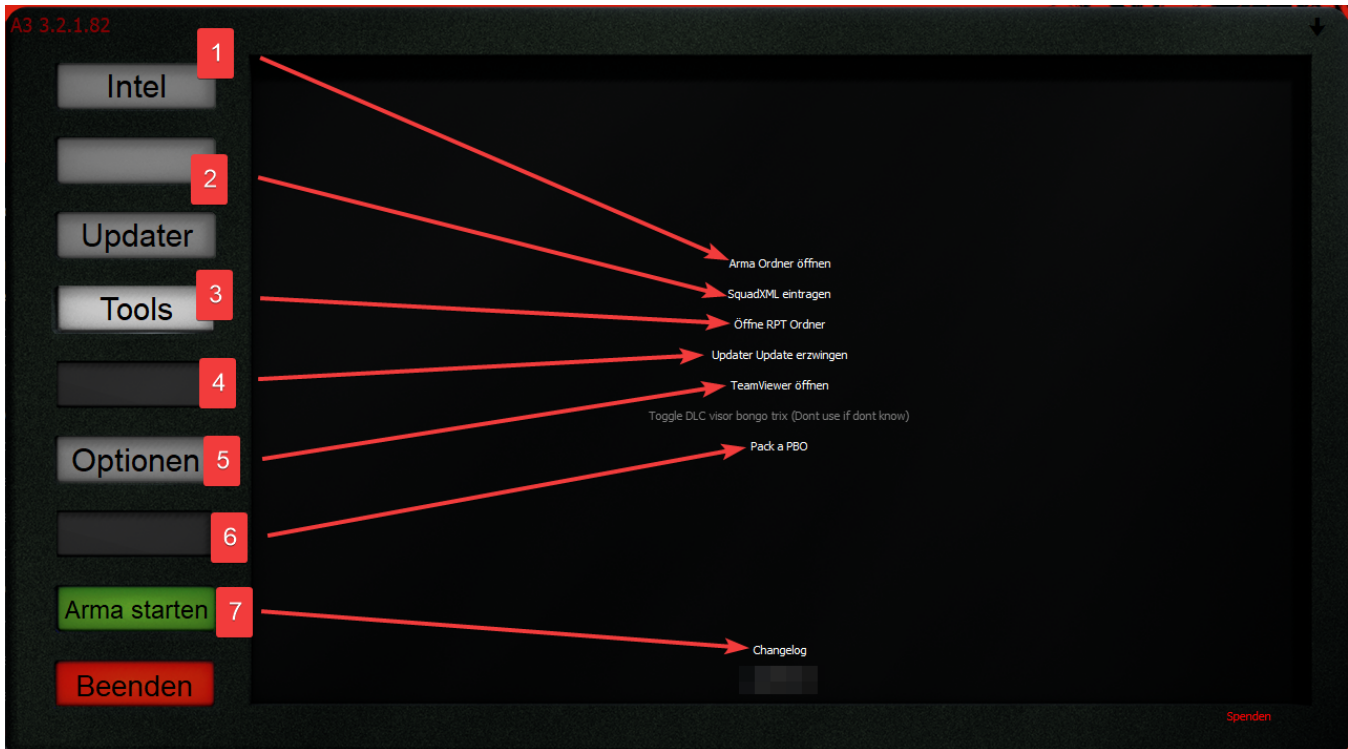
A3 3.2.1.82

Intel

1

2

Updater

Tools

3

4

Optionen

5

6

Arma starten

7

Beenden

Arma Ordner öffnen

SquadXML eintragen

Öffne RPT Ordner

Updater Update erzwingen

TeamViewer öffnen

Toggle DLC visor bongo trix (Dont use if dont know)

Pack a PBO

Changelog

Spenden